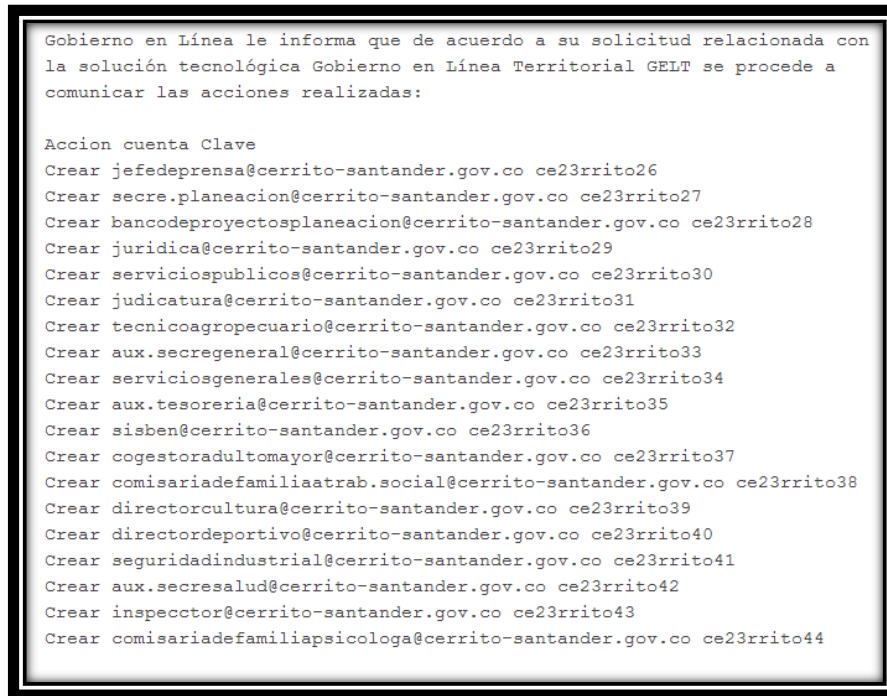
Gobierno en Línea le informa que de acuerdo a su solicitud relacionada con la solución tecnológica Gobierno en Línea Territorial GELT se procede a comunicar las acciones realizadas:

Accion cuenta Clave
Crear jefedeprensa@cerrito-santander.gov.co ce23rrito26
Crear secre.planeacion@cerrito-santander.gov.co ce23rrito27
Crear bancodeproyectosplaneacion@cerrito-santander.gov.co ce23rrito28
Crear juridica@cerrito-santander.gov.co ce23rrito29
Crear serviciospublicos@cerrito-santander.gov.co ce23rrito30
Crear judicatura@cerrito-santander.gov.co ce23rrito31
Crear tecnicoagropecuario@cerrito-santander.gov.co ce23rrito32
Crear aux.secregeneral@cerrito-santander.gov.co ce23rrito33
Crear serviciosgenerales@cerrito-santander.gov.co ce23rrito34
Crear aux.tesoreria@cerrito-santander.gov.co ce23rrito35
Crear sisben@cerrito-santander.gov.co ce23rrito36
Crear cogestoradultomayor@cerrito-santander.gov.co ce23rrito37
Crear comisariadefamiliaatrab.social@cerrito-santander.gov.co ce23rrito38
Crear directorcultura@cerrito-santander.gov.co ce23rrito39
Crear directordeportivo@cerrito-santander.gov.co ce23rrito40
Crear seguridadindustrial@cerrito-santander.gov.co ce23rrito41
Crear aux.secresalud@cerrito-santander.gov.co ce23rrito42
Crear inspecctor@cerrito-santander.gov.co ce23rrito43
Crear comisariadefamiliapsicologa@cerrito-santander.gov.co ce23rrito44